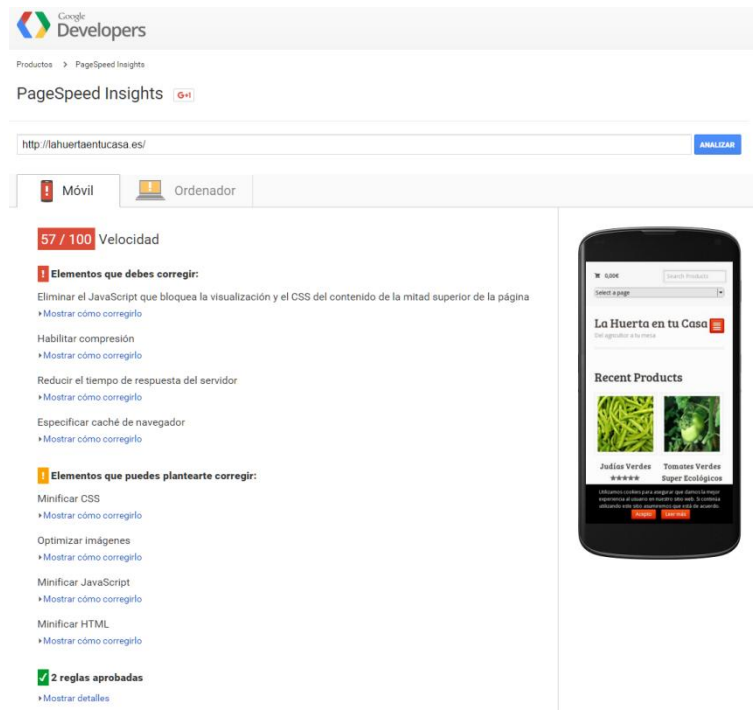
Google Developers

Productos > PageSpeed Insights

PageSpeed Insights G+1

http://lahuertaentucasa.es/

ANALIZAR

Móvil

Ordenador

57 / 100 Velocidad

! Elementos que debes corregir:

Eliminar el JavaScript que bloquea la visualización y el CSS del contenido de la mitad superior de la página
▸Mostrar cómo corregirlo

Habilitar compresión
▸Mostrar cómo corregirlo

Reducir el tiempo de respuesta del servidor
▸Mostrar cómo corregirlo

Especificar caché de navegador
▸Mostrar cómo corregirlo

! Elementos que puedes plantearte corregir:

Minificar CSS
▸Mostrar cómo corregirlo

Optimizar imágenes
▸Mostrar cómo corregirlo

Minificar JavaScript
▸Mostrar cómo corregirlo

Minificar HTML
▸Mostrar cómo corregirlo

✓ 2 reglas aprobadas
▸Mostrar detalles

0,00€
Search Products
Select a page

La Huerta en tu Casa
Del agricultor a tu mesa

Recent Products

Judías Verdes
★★★★★

Tomates Verdes Super Ecológicos

Utilizamos cookies para asegurar que damos la mejor experiencia al usuario en nuestro sitio web. Si continúa utilizando este sitio asumiremos que está de acuerdo.
Aceptar
Leer más